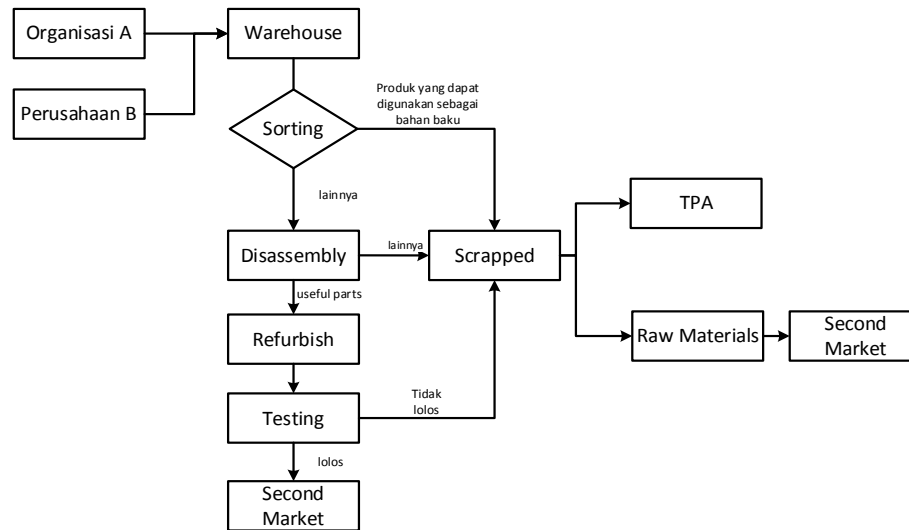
Organisasi A

Perusahaan B

Warehouse

Sorting

Produk yang dapat digunakan sebagai bahan baku

lainnya

Disassembly

lainnya

Scrapped

TPA

useful parts

Refurbish

Raw Materials

Second Market

Testing

Tidak lolos

lolos

Second Market